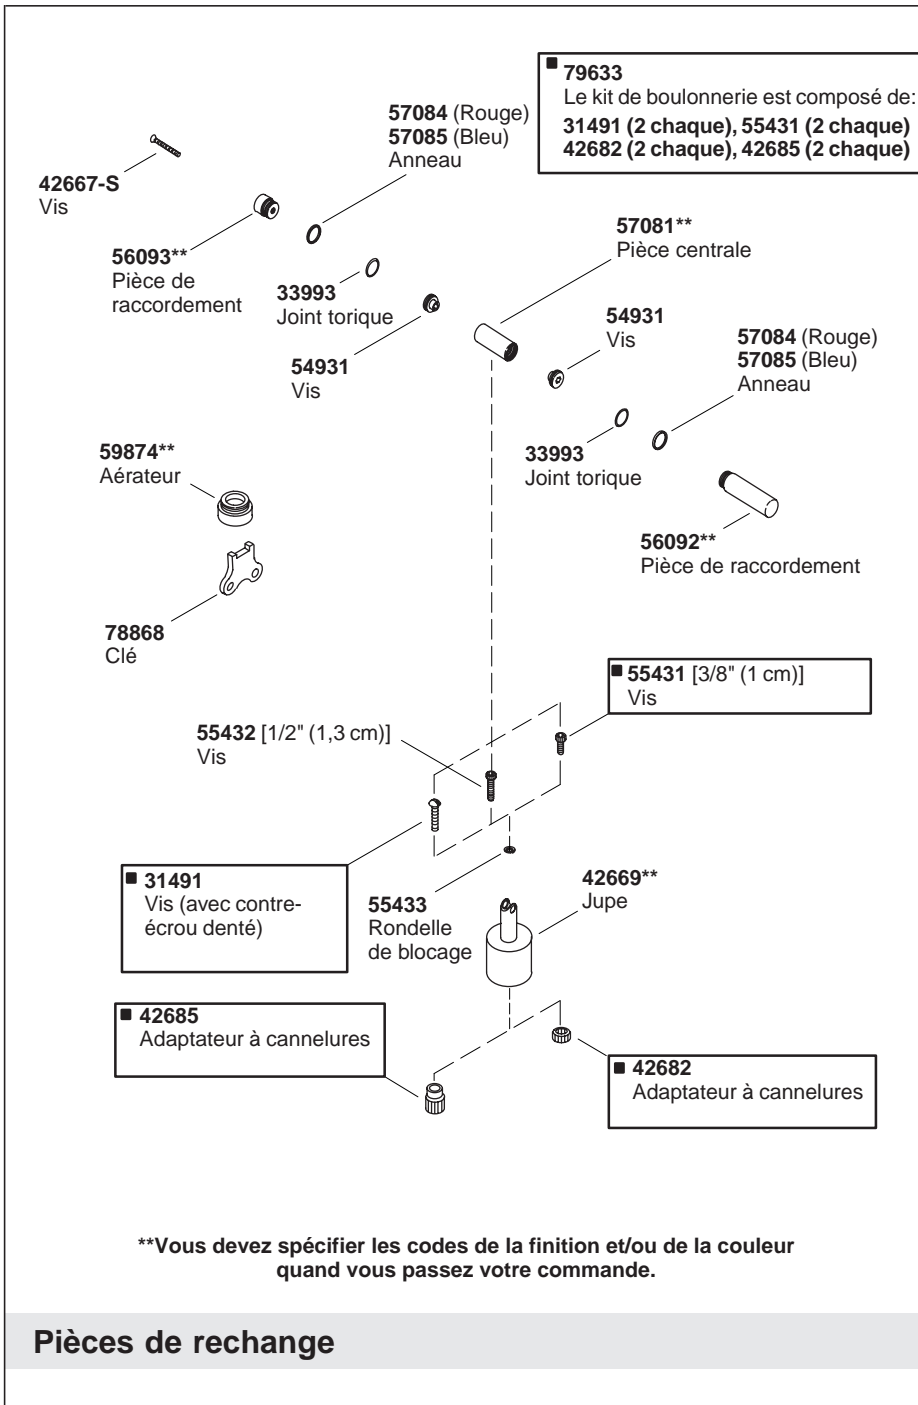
■ 79633
Le kit de boulonnerie est composé de:
31491 (2 chaque), 55431 (2 chaque)
42682 (2 chaque), 42685 (2 chaque)

57084 (Rouge)
57085 (Bleu)
Anneau

42667-S
Vis

56093**
Pièce de raccordement

33993
Joint torique

54931
Vis

57081**
Pièce centrale

54931
Vis

57084 (Rouge)
57085 (Bleu)
Anneau

33993
Joint torique

59874**
Aérateur

56092**
Pièce de raccordement

78868
Clé

■ 55431 [3/8" (1 cm)]
Vis

55432 [1/2" (1,3 cm)]
Vis

■ 31491
Vis (avec contre-écrou denté)

55433
Rondelle de blocage

42669**
Jupe

■ 42685
Adaptateur à cannelures

■ 42682
Adaptateur à cannelures

**Vous devez spécifier les codes de la finition et/ou de la couleur quand vous passez votre commande.

Pièces de rechange